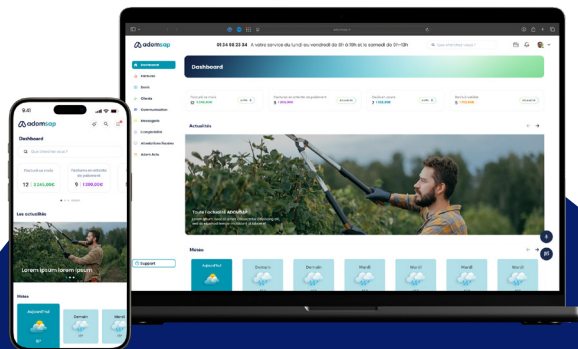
adomsap

01 34 98 23 34 A votre service du lundi au vendredi de 8h à 18h et le samedi de 9h-13h

Dashboard

Factures

Devis

Clients

Communication

Messagerie

Comptabilité

Attestation fiscale

Adom'Actu

Support

Dashboard

Actualités

Toute l'actualité adomsap

Météo

Aujourd'hui

Demain

Demain

Mardi

Mardi

Mardi

Mardi

9:41

adomsap

Dashboard

Que cherchez-vous ?

Factures du mois

12 | 3 245,00€

Factures en attente de paiement

9 | 1 590,00€

Les actualités

Lorem ipsum lorem ipsum

Météo

Aujourd'hui

Demain

Mardi